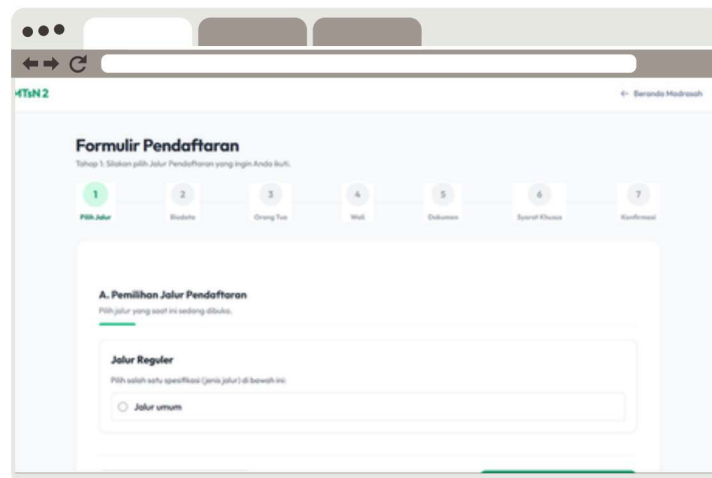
MTsN 2

← Beranda Madrasah

Formulir Pendaftaran

Tahap 1: Silakan pilih Jalur Pendaftaran yang ingin Anda ikuti.

1 Pilih Jalur

2 Biodata

3 Orang Tua

4 Wali

5 Dokumen

6 Syarat Khusus

7 Konfirmasi

A. Pemilihan Jalur Pendaftaran

Pilih jalur yang saat ini sedang dibuka.

Jalur Reguler

Pilih salah satu spesifikasi (jenis jalur) di bawah ini:

Jalur umum